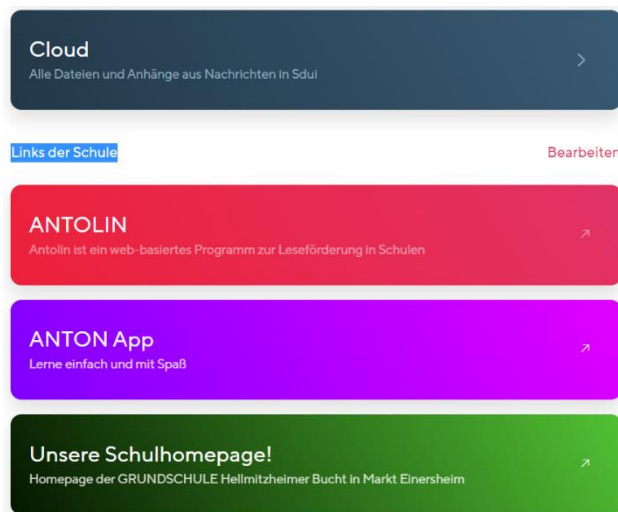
Cloud
Alle Dateien und Anhänge aus Nachrichten in Sdui

Links der Schule

Bearbeiten

ANTOLIN
Antolin ist ein web-basiertes Programm zur Leseförderung in Schulen

ANTON App
Lerne einfach und mit Spaß

Unsere Schulhomepage!
Homepage der GRUNDSCHULE Hellmitzheimer Bucht in Markt Einersheim